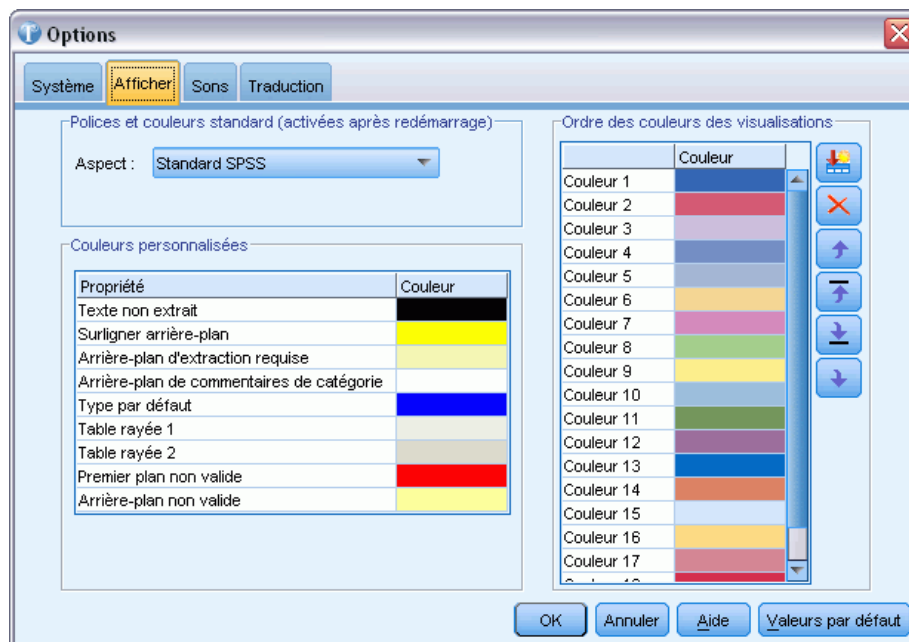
Options

Système | Afficher | Sons | Traduction

Polices et couleurs standard (activées après redémarrage)

Aspect : Standard SPSS

Couleurs personnalisées

| Propriété | Couleur |
|---|---|
| Texte non extrait | |
| Surligner arrière-plan | |
| Arrière-plan d'extraction requise | |
| Arrière-plan de commentaires de catégorie | |
| Type par défaut | |
| Table rayée 1 | |
| Table rayée 2 | |
| Premier plan non valide | |
| Arrière-plan non valide | |

Ordre des couleurs des visualisations

| | Couleur |
|---|---|
| Couleur 1 | |
| Couleur 2 | |
| Couleur 3 | |
| Couleur 4 | |
| Couleur 5 | |
| Couleur 6 | |
| Couleur 7 | |
| Couleur 8 | |
| Couleur 9 | |
| Couleur 10 | |
| Couleur 11 | |
| Couleur 12 | |
| Couleur 13 | |
| Couleur 14 | |
| Couleur 15 | |
| Couleur 16 | |
| Couleur 17 | |
| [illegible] | |

OK | Annuler | Aide | Valeurs par défaut